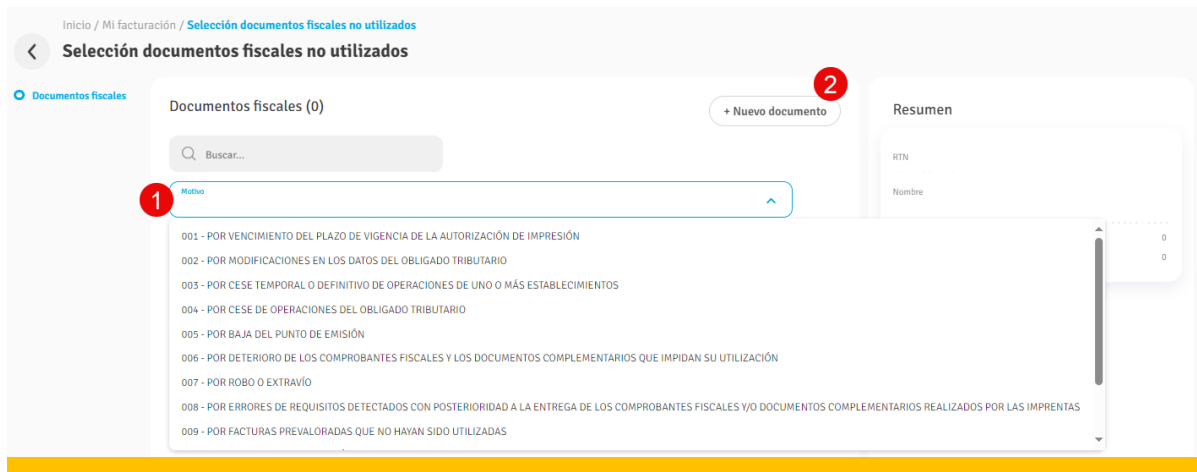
Inicio / Mi facturación / Selección documentos fiscales no utilizados

Selección documentos fiscales no utilizados

Documentos fiscales

Documentos fiscales (0)

2

+ Nuevo documento

Resumen

Buscar...

RTN

Nombre

1

Motivo

001 - POR VENCIMIENTO DEL PLAZO DE VIGENCIA DE LA AUTORIZACIÓN DE IMPRESIÓN

002 - POR MODIFICACIONES EN LOS DATOS DEL OBLIGADO TRIBUTARIO

003 - POR CESE TEMPORAL O DEFINITIVO DE OPERACIONES DE UNO O MÁS ESTABLECIMIENTOS

004 - POR CESE DE OPERACIONES DEL OBLIGADO TRIBUTARIO

005 - POR BAJA DEL PUNTO DE EMISIÓN

006 - POR DETERIORO DE LOS COMPROBANTES FISCALES Y LOS DOCUMENTOS COMPLEMENTARIOS QUE IMPIDAN SU UTILIZACIÓN

007 - POR ROBO O EXTRAVÍO

008 - POR ERRORES DE REQUISITOS DETECTADOS CON POSTERIORIDAD A LA ENTREGA DE LOS COMPROBANTES FISCALES Y/O DOCUMENTOS COMPLEMENTARIOS REALIZADOS POR LAS IMPRENTAS

009 - POR FACTURAS PREVALORADAS QUE NO HAYAN SIDO UTILIZADAS

0

0